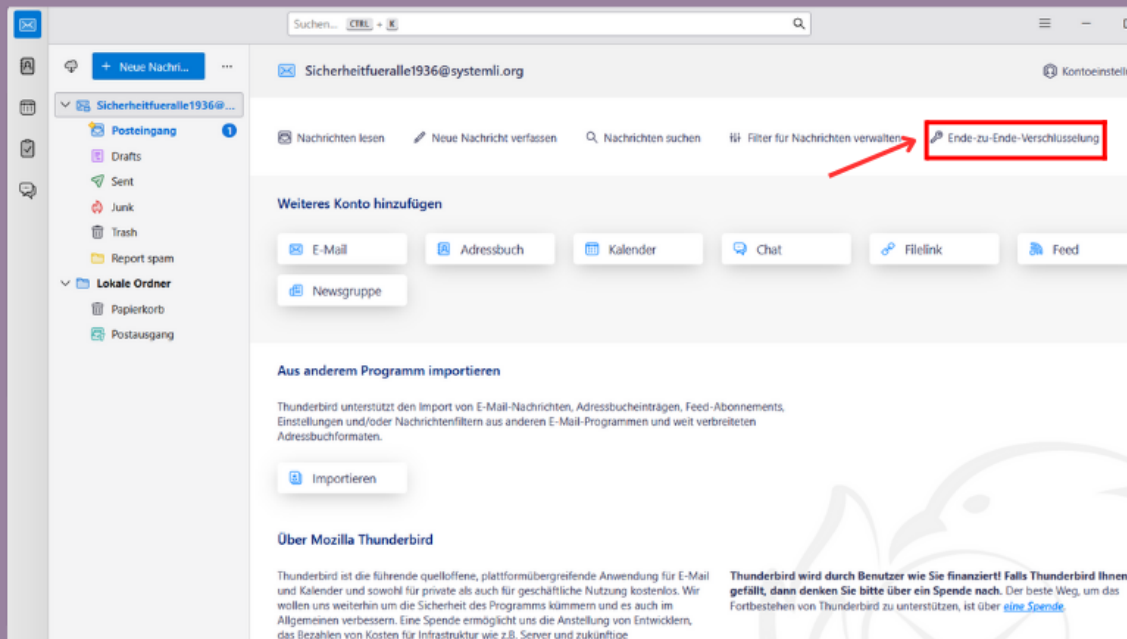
Suchen... CTRL + K

Neue Nachri...

Sicherheitfueralle1936@...
Posteingang 1
Drafts
Sent
Junk
Trash
Report spam
Lokale Ordner
Papierkorb
Postausgang

Sicherheitfueralle1936@systemli.org

Kontoeinstell

Nachrichten lesen
Neue Nachricht verfassen
Nachrichten suchen
Filter für Nachrichten verwalten
Ende-zu-Ende-Verschlüsselung

Weiteres Konto hinzufügen

E-Mail
Adressbuch
Kalender
Chat
Filelink
Feed
Newsgruppe

Aus anderem Programm importieren

Thunderbird unterstützt den Import von E-Mail-Nachrichten, Adressbucheinträgen, Feed-Abonnements, Einstellungen und/oder Nachrichtenfiltern aus anderen E-Mail-Programmen und weit verbreiteten Adressbuchformaten.

Importieren

Über Mozilla Thunderbird

Thunderbird ist die führende quelloffene, plattformübergreifende Anwendung für E-Mail und Kalender und sowohl für private als auch für geschäftliche Nutzung kostenlos. Wir wollen uns weiterhin um die Sicherheit des Programms kümmern und es auch im Allgemeinen verbessern. Eine Spende ermöglicht uns die Anstellung von Entwicklern, das Bezahlen von Kosten für Infrastruktur wie z.B. Server und zukünftige

Thunderbird wird durch Benutzer wie Sie finanziert! Falls Thunderbird Ihnen gefällt, dann denken Sie bitte über ein Spende nach. Der beste Weg, um das Fortbestehen von Thunderbird zu unterstützen, ist über eine Spende.